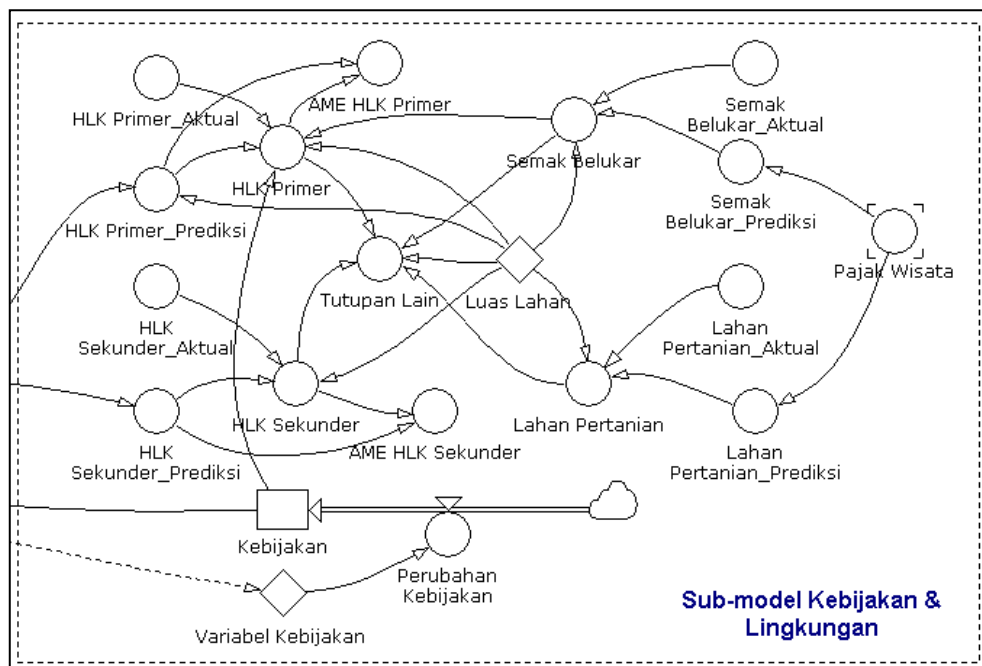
HLK Primer_Aktual

AME HLK Primer

Semak Belukar_Aktual

HLK Primer

Semak Belukar

HLK Primer_Prediksi

Semak Belukar_Prediksi

Pajak Wisata

Tutupan Lain

Luas Lahan

HLK Sekunder_Aktual

Lahan Pertanian_Aktual

HLK Sekunder

Lahan Pertanian

HLK Sekunder_Prediksi

AME HLK Sekunder

Lahan Pertanian_Prediksi

Kebijakan

Perubahan Kebijakan

Variabel Kebijakan

Sub-model Kebijakan & Lingkungan